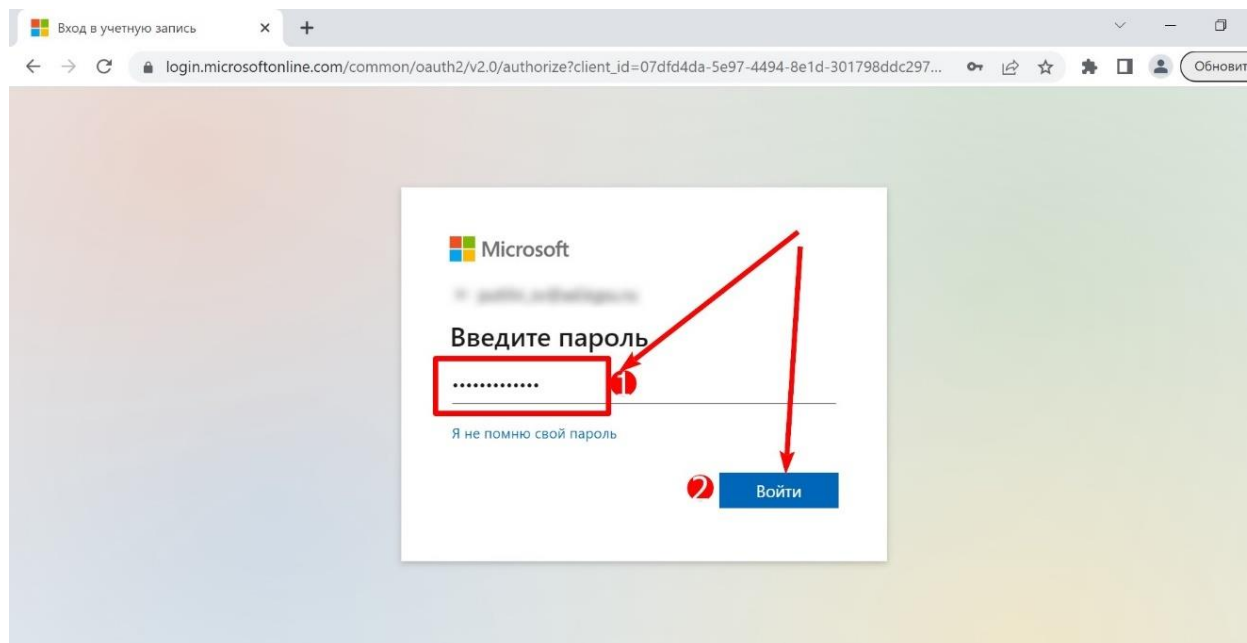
Вход в учетную запись

login.microsoftonline.com/common/oauth2/v2.0/authorize?client_id=07dfd4da-5e97-4494-8e1d-301798ddc297...

Обновит

Microsoft

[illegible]

Введите пароль

••••••••••••

1

Я не помню свой пароль

2

Войти